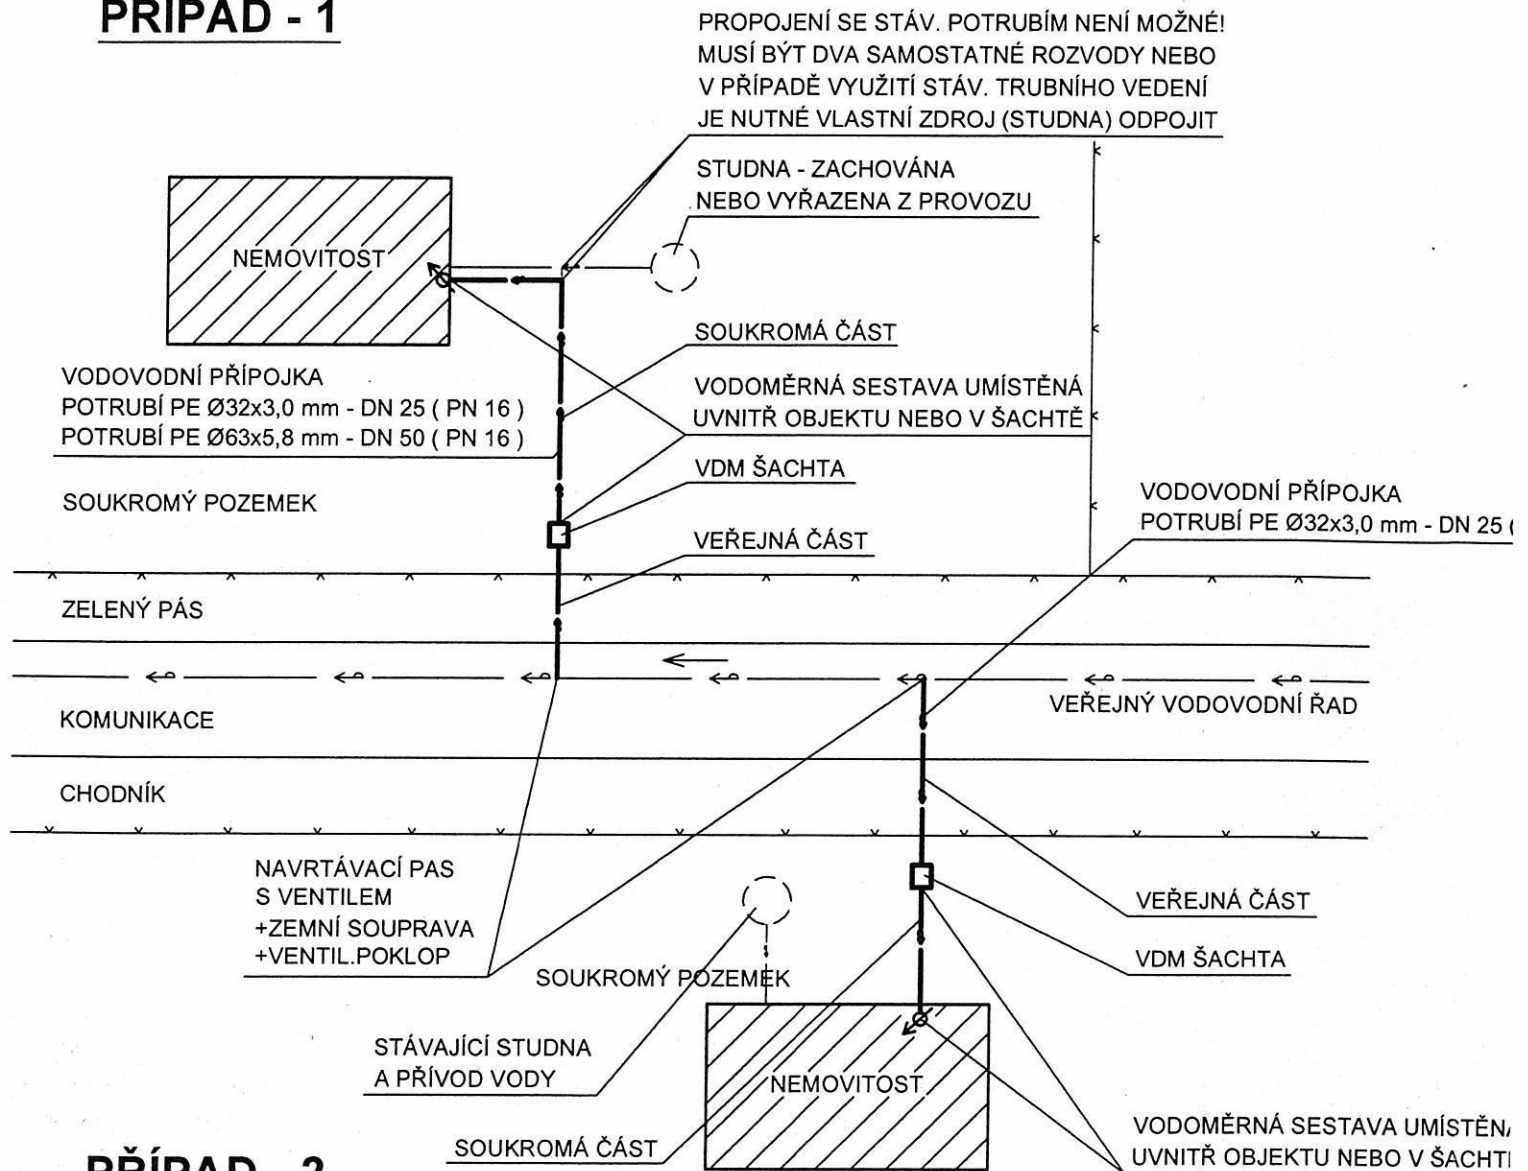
PŘÍPAD - 1

PROPOJENÍ SE STÁV. POTRUBÍM NENÍ MOŽNÉ! MUSÍ BÝT DVA SAMOSTATNÉ ROZVODY NEBO V PŘÍPADĚ VYUŽITÍ STÁV. TRUBNÍHO VEDENÍ JE NUTNÉ VLASTNÍ ZDROJ (STUDNA) ODPOJIT

STUDNA - ZACHOVÁNA NEBO VYŘAZENA Z PROVOZU

NEMOVITOST

SOUKROMÁ ČÁST

VODOVODNÍ PŘÍPOJKA
POTRUBÍ PE Ø32x3,0 mm - DN 25 ( PN 16 )
POTRUBÍ PE Ø63x5,8 mm - DN 50 ( PN 16 )

VODOMĚRNÁ SESTAVA UMÍSTĚNÁ UVNITŘ OBJEKTU NEBO V ŠACHTĚ

VDM ŠACHTA

SOUKROMÝ POZEMEK

VODOVODNÍ PŘÍPOJKA
POTRUBÍ PE Ø32x3,0 mm - DN 25 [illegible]

VEŘEJNÁ ČÁST

ZELENÝ PÁS

KOMUNIKACE

VEŘEJNÝ VODOVODNÍ ŘAD

CHODNÍK

NAVRTÁVACÍ PAS
S VENTILEM
+ZEMNÍ SOUPRAVA
+VENTIL.POKLOP

VEŘEJNÁ ČÁST

VDM ŠACHTA

SOUKROMÝ POZEMEK

STÁVAJÍCÍ STUDNA A PŘÍVOD VODY

NEMOVITOST

SOUKROMÁ ČÁST

VODOMĚRNÁ SESTAVA UMÍSTĚN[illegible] UVNITŘ OBJEKTU NEBO V ŠACHT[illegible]

PŘÍPAD - 2